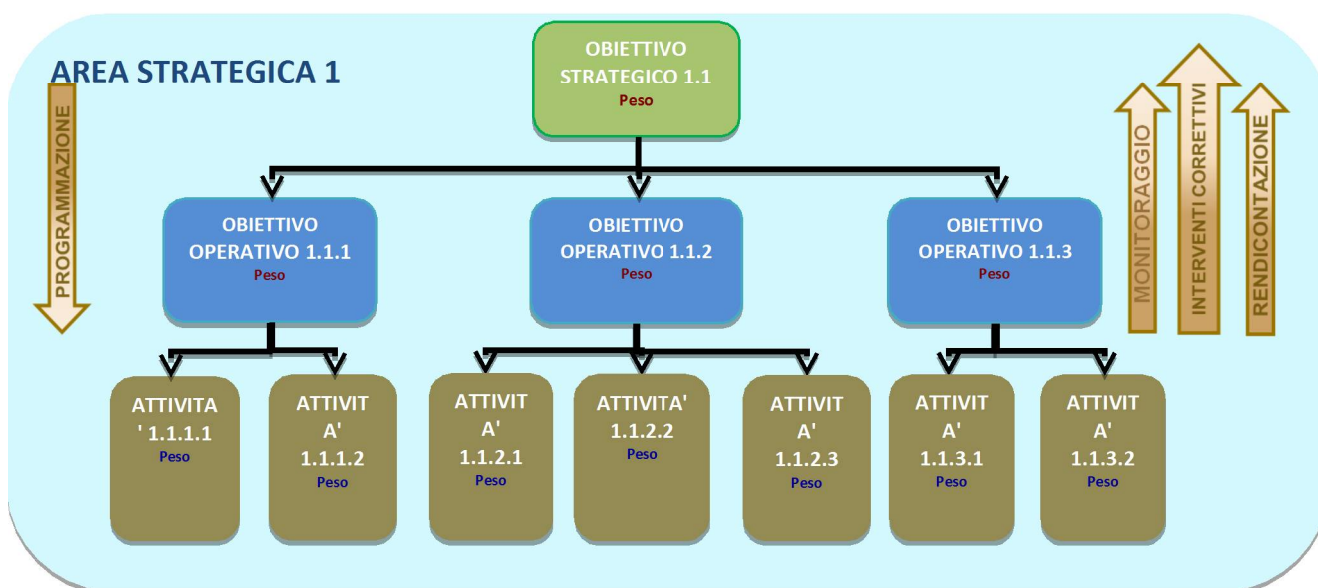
AREA STRATEGICA 1

PROGRAMMAZIONE

OBIETTIVO STRATEGICO 1.1
Peso

MONITORAGGIO

INTERVENTI CORRETTIVI

RENDICONTAZIONE

OBIETTIVO OPERATIVO 1.1.1
Peso

OBIETTIVO OPERATIVO 1.1.2
Peso

OBIETTIVO OPERATIVO 1.1.3
Peso

ATTIVITA ' 1.1.1.1
Peso

ATTIVIT A' 1.1.1.2
Peso

ATTIVIT A' 1.1.2.1
Peso

ATTIVITA' 1.1.2.2
Peso

ATTIVIT A' 1.1.2.3
Peso

ATTIVIT A' 1.1.3.1
Peso

ATTIVIT A' 1.1.3.2
Peso